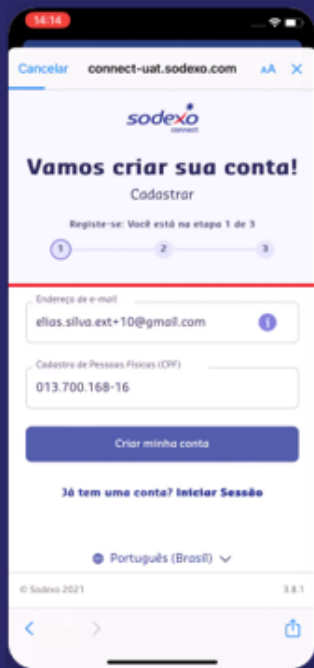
14:14

Cancelar connect-uat.sodexo.com AA ✕

sodexo connect

Vamos criar sua conta!

Cadastrar

Registe-se: Você está na etapa 1 de 3

1 2 3

Endereço de e-mail
elias.silva.ext+10@gmail.com

Cadastro de Pessoas Físicas (CPF)
013.700.168-16

Criar minha conta

Já tem uma conta? Iniciar Sessão

Português (Brasil)

© Sodexo 2021 3.8.1